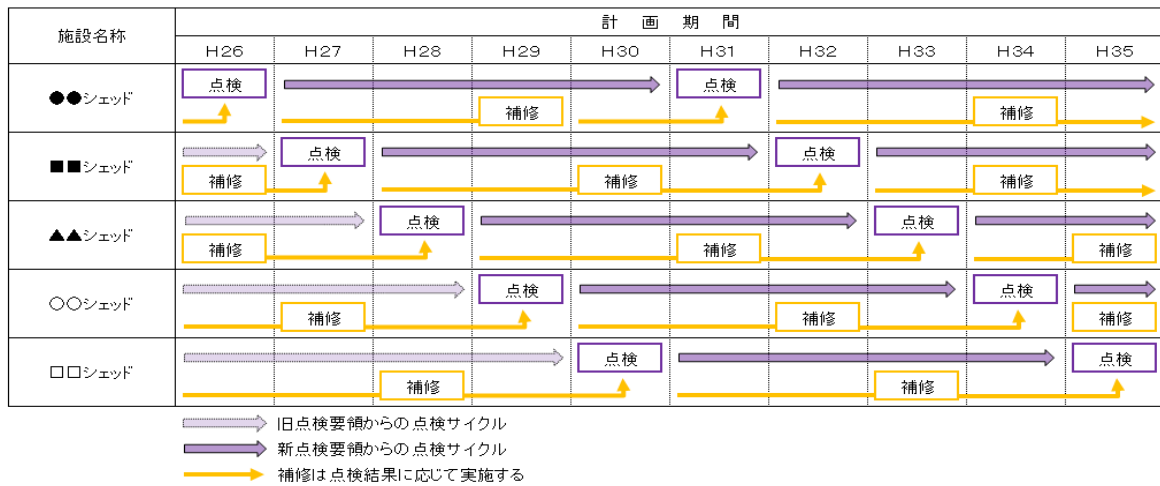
| 施設名称 | 計 画 期 間 | | | | | | | | | |
|---|---|---|---|---|---|---|---|---|---|---|
| | H26 | H27 | H28 | H29 | H30 | H31 | H32 | H33 | H34 | H35 |
| ●●シェッド | 点検 | | | 補修 | | 点検 | | | 補修 | |
| ■■シェッド | 補修 | 点検 | | | 補修 | | 点検 | | 補修 | |
| ▲▲シェッド | 補修 | | 点検 | | | 補修 | | 点検 | | 補修 |
| ○○シェッド | | 補修 | | 点検 | | | 補修 | | 点検 | 補修 |
| □□シェッド | | | 補修 | | 点検 | | | 補修 | | 点検 |

旧点検要領からの点検サイクル
新点検要領からの点検サイクル
補修は点検結果に応じて実施する